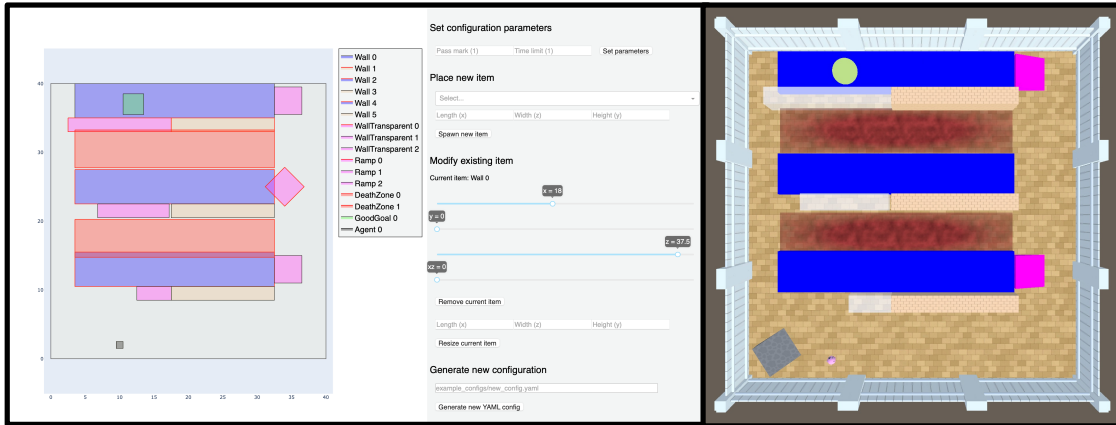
40
30
20
10
0
0 5 10 15 20 25 30 35 40

Wall 0
Wall 1
Wall 2
Wall 3
Wall 4
Wall 5
WallTransparent 0
WallTransparent 1
WallTransparent 2
Ramp 0
Ramp 1
Ramp 2
DeathZone 0
DeathZone 1
GoodGoal 0
Agent 0

Set configuration parameters
Pass mark (1) Time limit (1) Set parameters

Place new item
Select...
Length (x) Width (z) Height (y)
Spawn new item

Modify existing item
Current item: Wall 0
x = 18
y = 0
z = 37.5
xz = 0
Remove current item
Length (x) Width (z) Height (y)
Resize current item

Generate new configuration
example_configs/new_config.yaml
Generate new YAML config